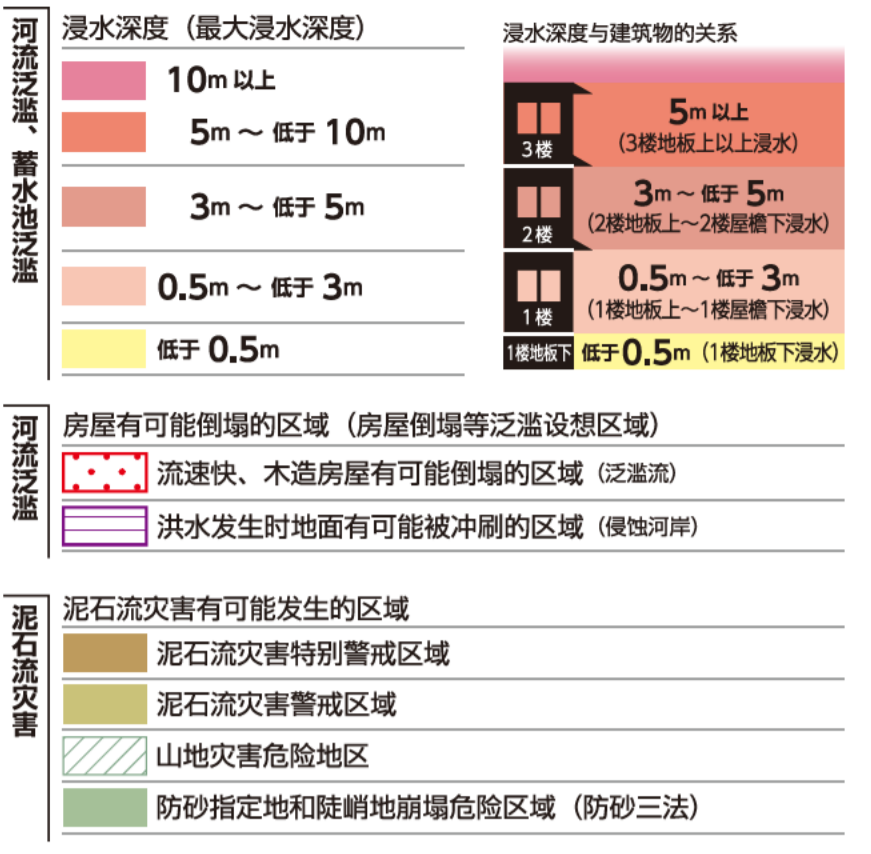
河流泛滥、蓄水池泛滥

浸水深度（最大浸水深度）

10m 以上

5m ～ 低于 10m

3m ～ 低于 5m

0.5m ～ 低于 3m

低于 0.5m

浸水深度与建筑物的关系

3楼

5m 以上
（3楼地板上以上浸水）

2楼

3m ～ 低于 5m
（2楼地板上～2楼屋檐下浸水）

1楼

0.5m ～ 低于 3m
（1楼地板上～1楼屋檐下浸水）

1楼地板下

低于 0.5m （1楼地板下浸水）

河流泛滥

房屋有可能倒塌的区域（房屋倒塌等泛滥设想区域）

流速快、木造房屋有可能倒塌的区域（泛滥流）

洪水发生时地面有可能被冲刷的区域（侵蚀河岸）

泥石流灾害

泥石流灾害有可能发生的区域

泥石流灾害特别警戒区域

泥石流灾害警戒区域

山地灾害危险地区

防砂指定地和陡峭地崩塌危险区域（防砂三法）